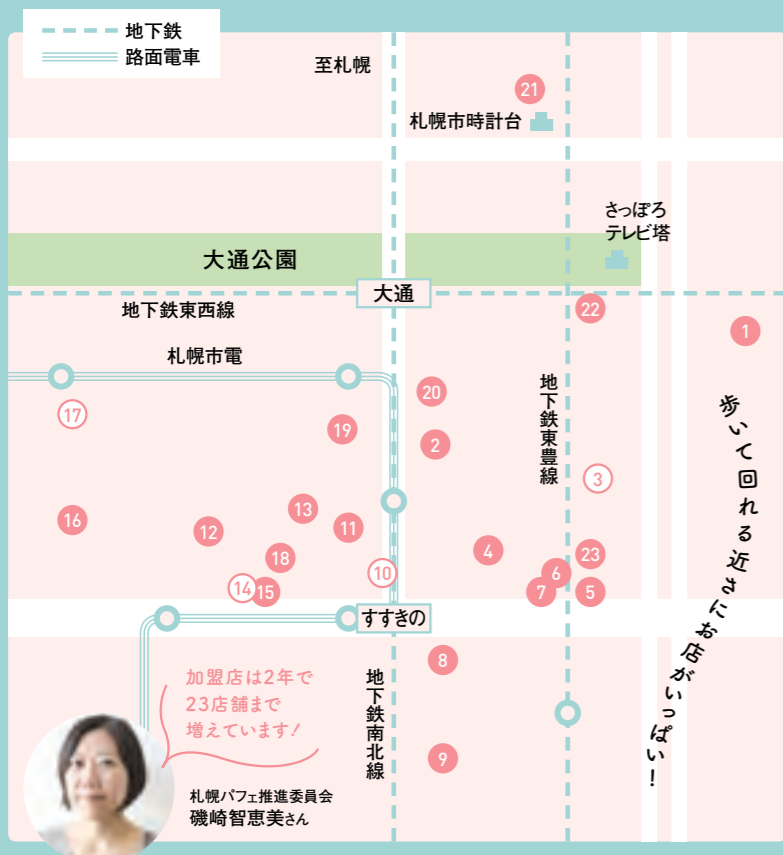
地下鉄
路面電車

至札幌

21

札幌市時計台

さっぽろ
テレビ塔

大通公園

大通

地下鉄東西線

22

1

札幌市電

20

地下鉄東豊線

17

19

2

歩いて回れる近さにお店がいっぱい!

3

16

13

11

12

18

4

23

6

10

7

5

14

15

すすきの

8

加盟店は2年で
23店舗まで
増えています!

地下鉄南北線

9

札幌パフェ推進委員会
磯崎智恵美さん